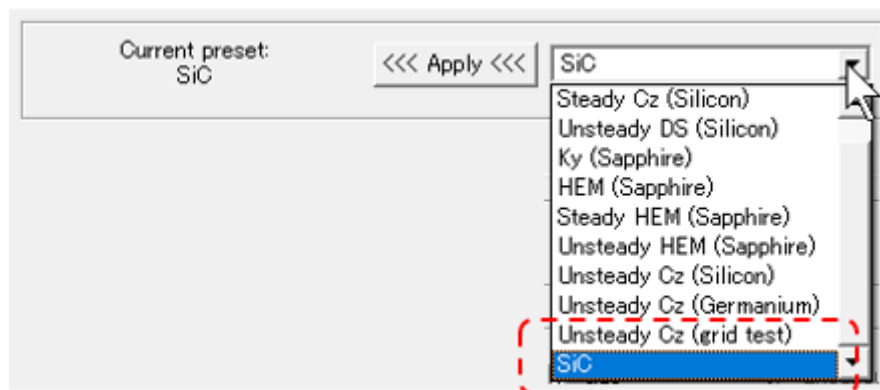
Current preset:
SiC

<<< Apply <<<

SiC

Steady Cz (Silicon)
Unsteady DS (Silicon)
Ky (Sapphire)
HEM (Sapphire)
Steady HEM (Sapphire)
Unsteady HEM (Sapphire)
Unsteady Cz (Silicon)
Unsteady Cz (Germanium)
Unsteady Cz (grid test)
SiC